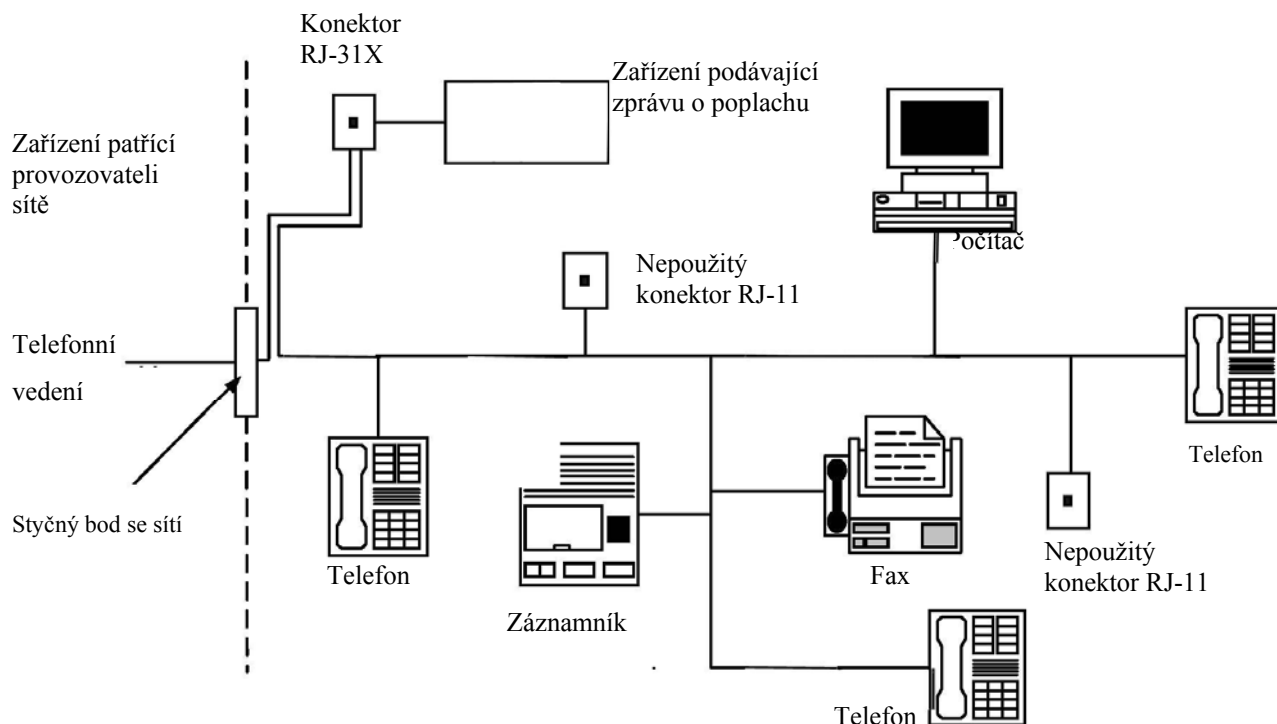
Konektor RJ-31X

Zařízení podávající zprávu o poplachu

Zařízení patřící provozovateli sítě

Počítač

Nepoužitý konektor RJ-11

Telefonní vedení

Telefon

Styčný bod se sítí

Telefon

Fax

Nepoužitý konektor RJ-11

Záznamník

Telefon